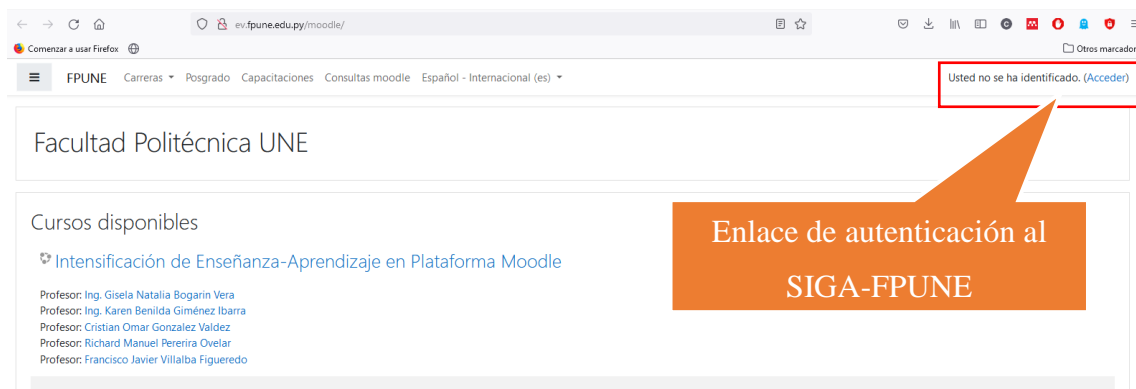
ev.fpune.edu.py/moodle/

Comenzar a usar Firefox

Otros marcadores

FPUNE Carreras Posgrado Capacitaciones Consultas moodle Español - Internacional (es)

Usted no se ha identificado. (Acceder)

Facultad Politécnica UNE

Cursos disponibles

Intensificación de Enseñanza-Aprendizaje en Plataforma Moodle

Profesor: Ing. Gisela Natalia Bogarin Vera
Profesor: Ing. Karen Benilda Giménez Ibarra
Profesor: Cristian Omar Gonzalez Valdez
Profesor: Richard Manuel Pererira Ovelar
Profesor: Francisco Javier Villalba Figueredo

Enlace de autenticación al SIGA-FPUNE